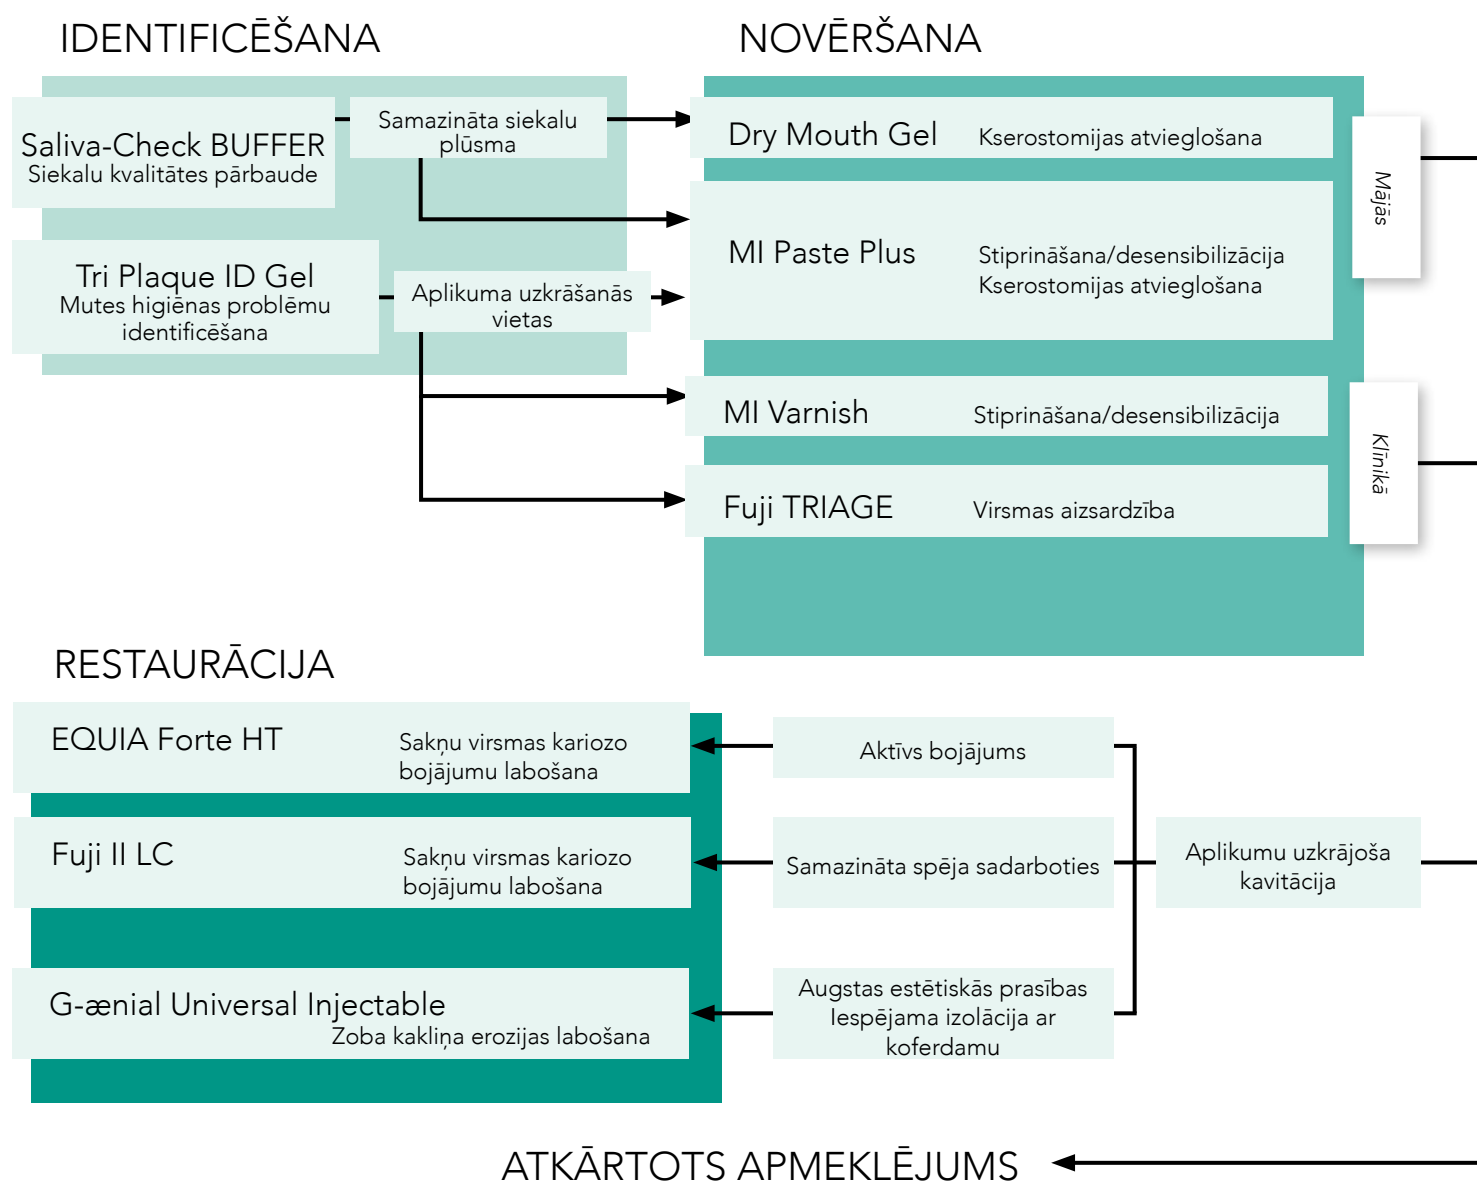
IDENTIFICĒŠANA

NOVĒRŠANA

Saliva-Check BUFFER
Siekalu kvalitātes pārbaude

Samazināta siekalu plūsma

Tri Plaque ID Gel
Mutes higiēnas problēmu identificēšana

Aplikuma uzkrāšanās vietas

Dry Mouth Gel
Kserostomijas atvieglošana

MI Paste Plus
Stiprināšana/desensibilizācija
Kserostomijas atvieglošana

Mājās

MI Varnish
Stiprināšana/desensibilizācija

Fuji TRIAGE
Virsmas aizsardzība

Klīnikā

RESTAURĀCIJA

EQUIA Forte HT
Sakņu virsmas kariozo bojājumu labošana

Fuji II LC
Sakņu virsmas kariozo bojājumu labošana

G-ænial Universal Injectable
Zoba kakliņa erozijas labošana

Aktīvs bojājums

Samazināta spēja sadarboties

Augstas estētiskās prasības
Iespējama izolācija ar koferdamu

Aplikumu uzkrājoša kavitācija

ATKĀRTOTS APMEKLĒJUMS